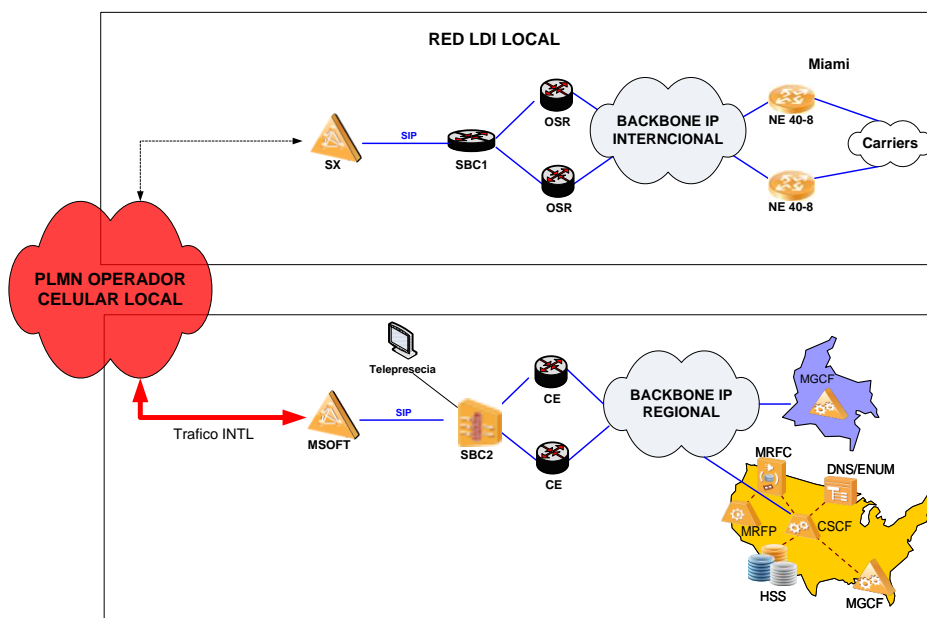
RED LDI LOCAL

Miami

SIP

SX

SBC1

OSR

OSR

BACKBONE IP INTERNCIONAL

NE 40-8

NE 40-8

Carriers

PLMN OPERADOR CELULAR LOCAL

Telepresecia

Trafico INTL

MSOFT

SIP

SBC2

CE

CE

BACKBONE IP REGIONAL

MGCF

MRFC

DNS/ENUM

MRFP

CSCF

HSS

MGCF